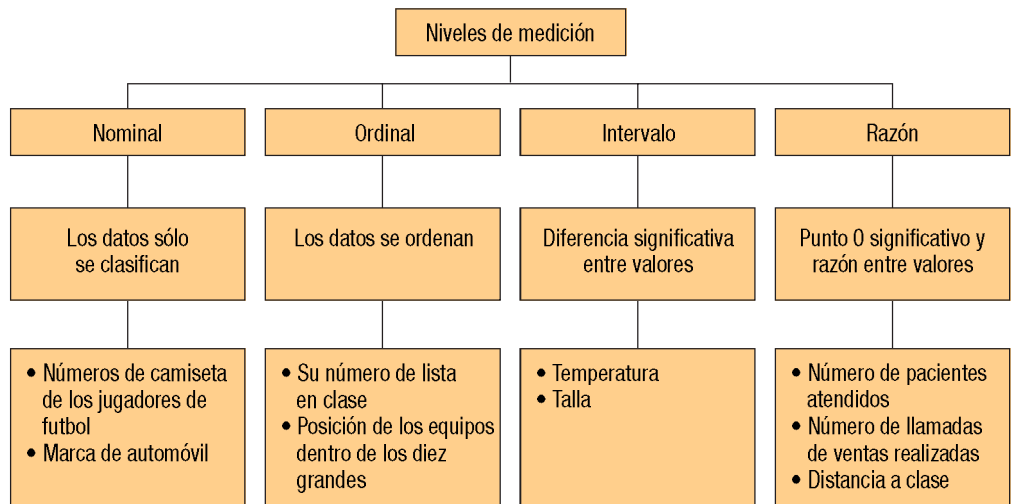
Niveles de medición

Nominal

Los datos sólo se clasifican

• Números de camiseta de los jugadores de futbol
• Marca de automóvil

Ordinal

Los datos se ordenan

• Su número de lista en clase
• Posición de los equipos dentro de los diez grandes

Intervalo

Diferencia significativa entre valores

• Temperatura
• Talla

Razón

Punto 0 significativo y razón entre valores

• Número de pacientes atendidos
• Número de llamadas de ventas realizadas
• Distancia a clase